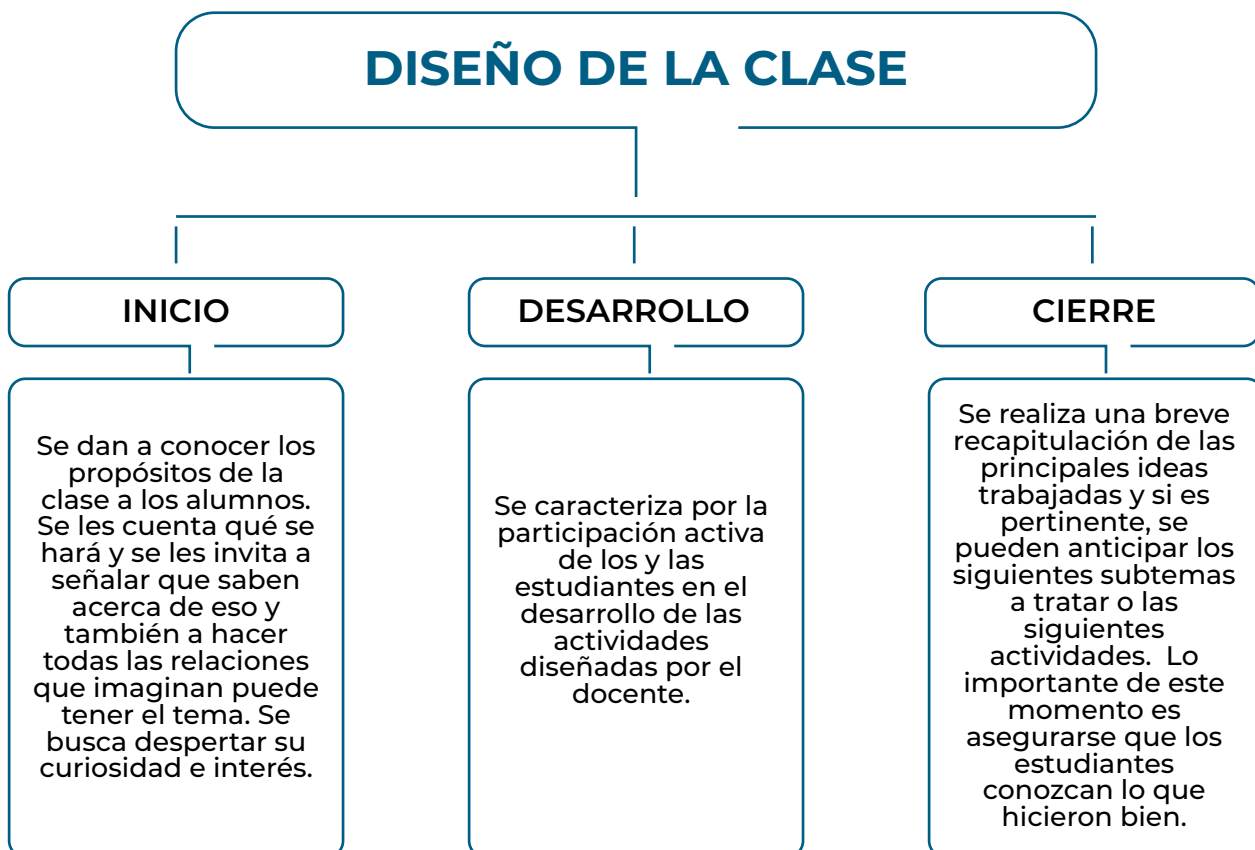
DISEÑO DE LA CLASE

INICIO

Se dan a conocer los propósitos de la clase a los alumnos. Se les cuenta qué se hará y se les invita a señalar que saben acerca de eso y también a hacer todas las relaciones que imaginan puede tener el tema. Se busca despertar su curiosidad e interés.

DESARROLLO

Se caracteriza por la participación activa de los y las estudiantes en el desarrollo de las actividades diseñadas por el docente.

CIERRE

Se realiza una breve recapitulación de las principales ideas trabajadas y si es pertinente, se pueden anticipar los siguientes subtemas a tratar o las siguientes actividades. Lo importante de este momento es asegurarse que los estudiantes conozcan lo que hicieron bien.